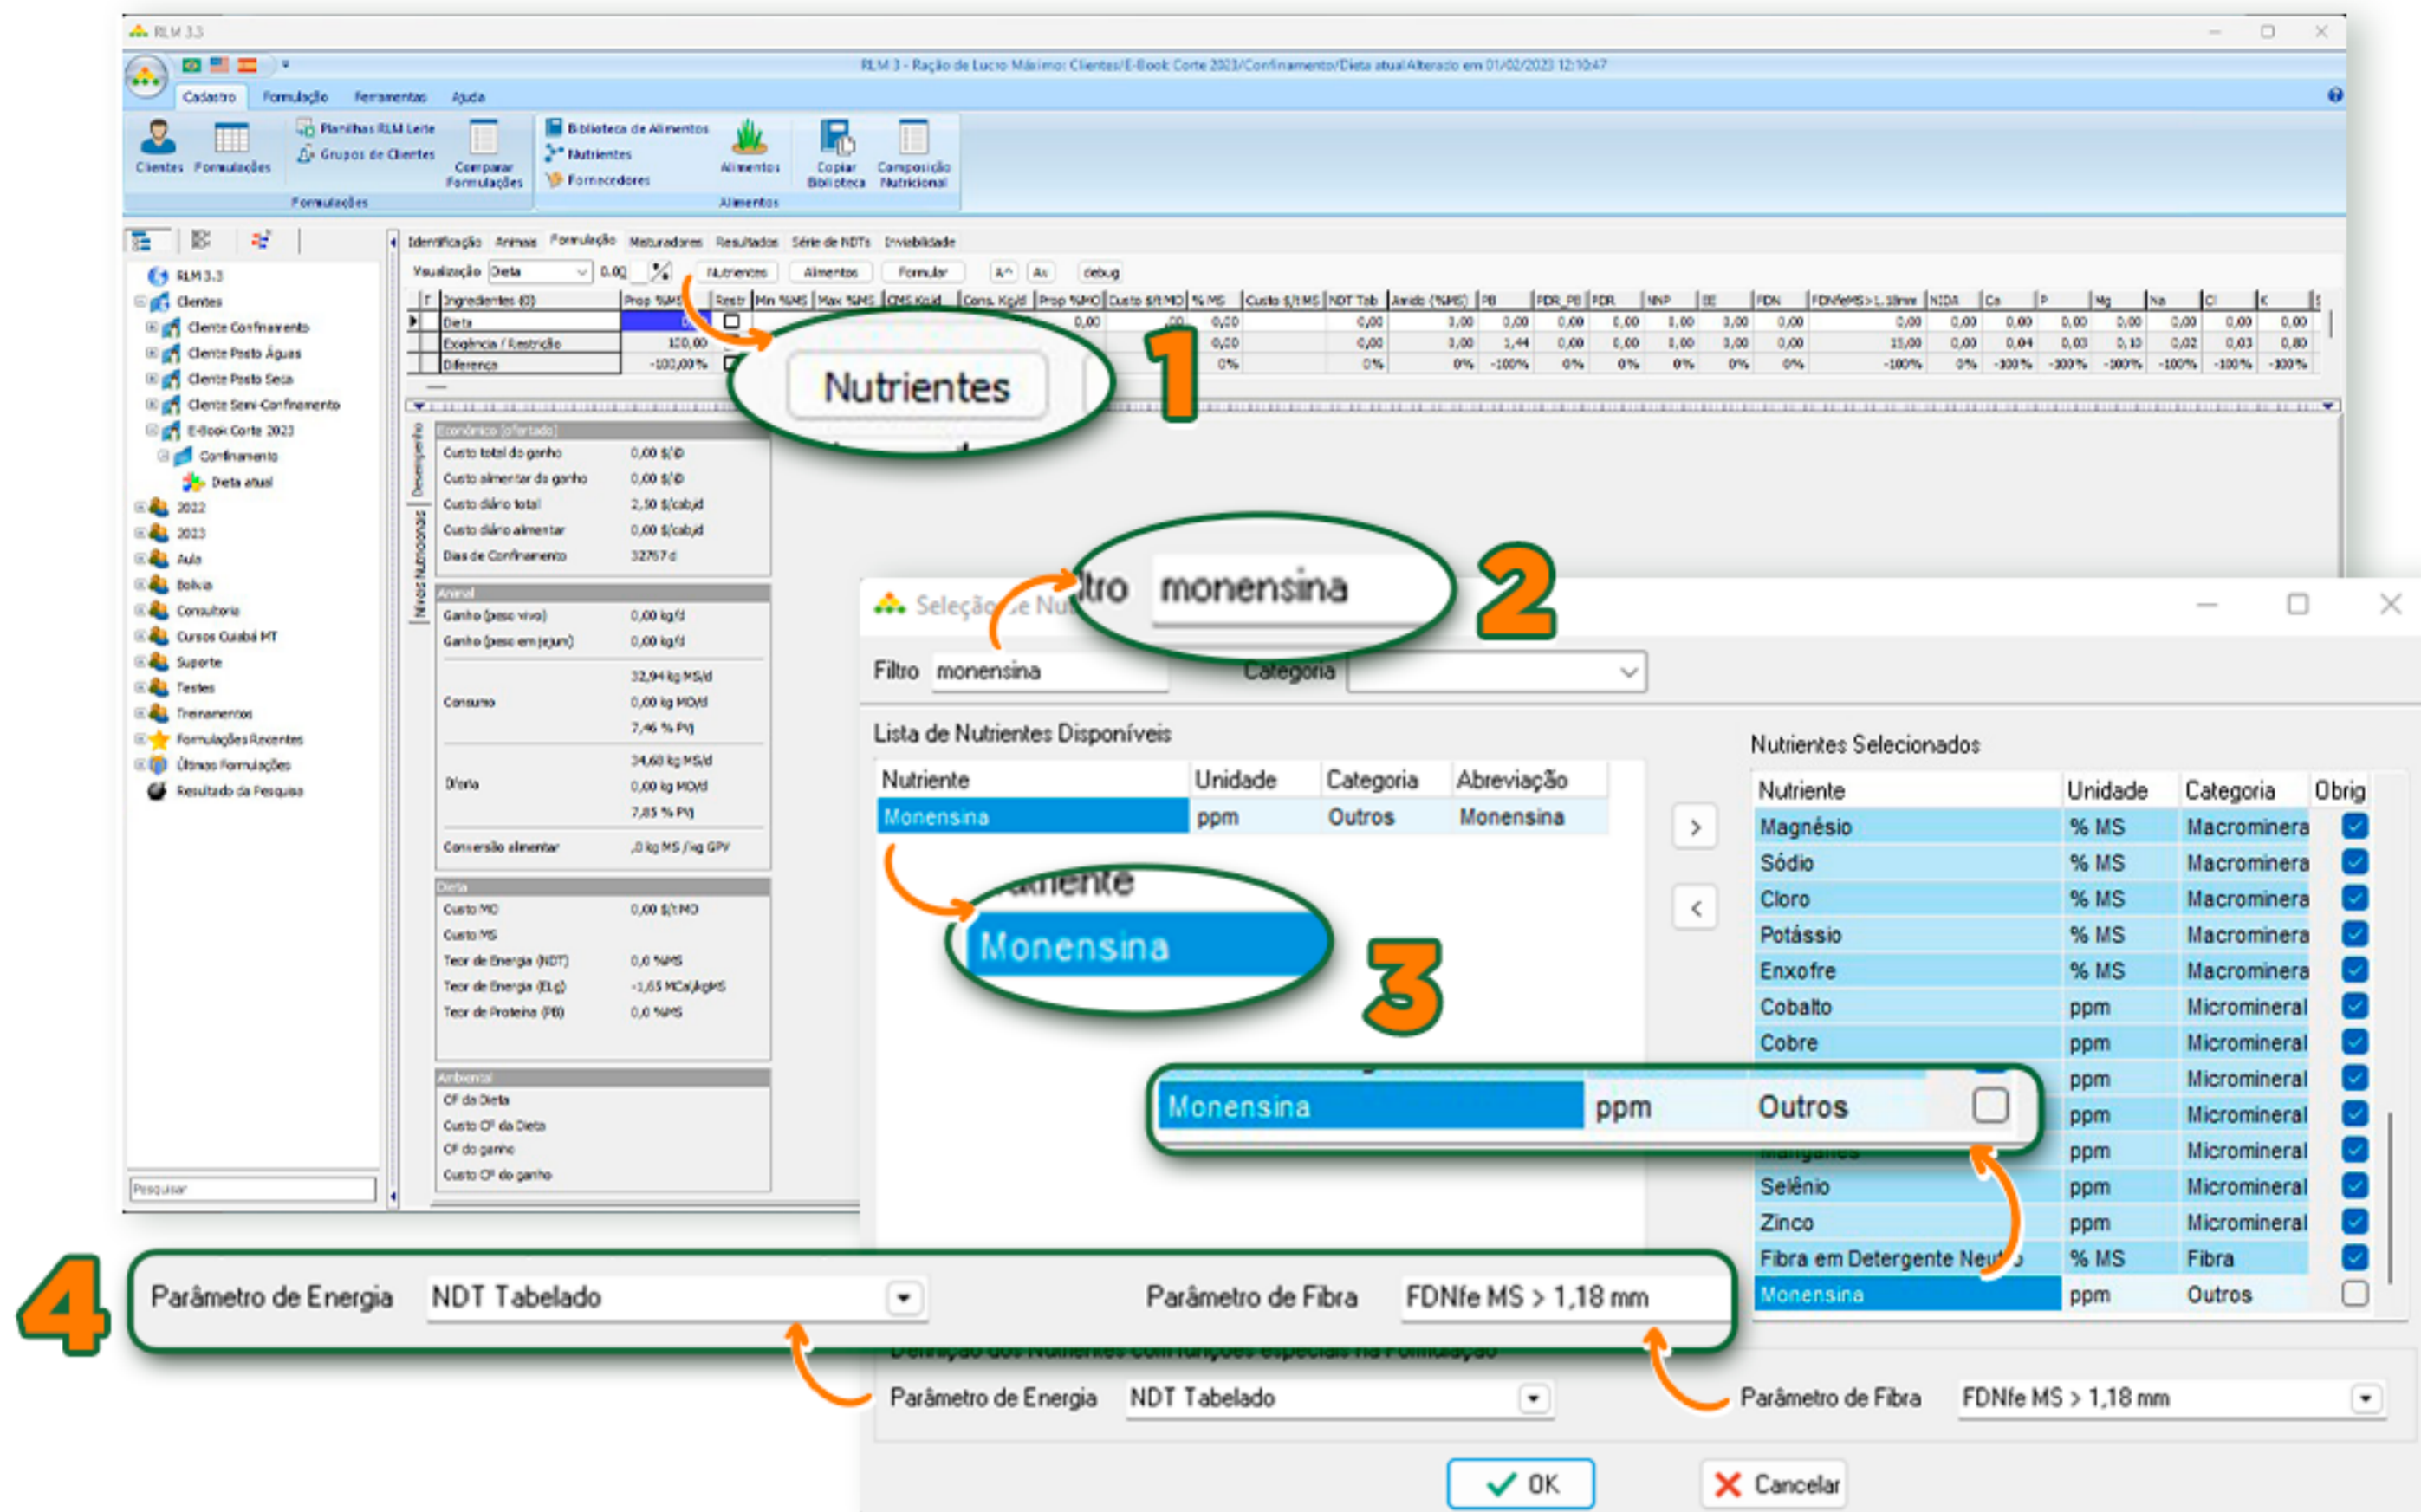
RLM 3.3

RLM 3 - Ração de Lucro Máximo: Clientes/E-Book Corte 2023/Confinamento/Dieta atual Alterado em 01/02/2023 12:10:47

Cadastro Formulação Ferramentas Ajuda

Clientes Formulações Planilhas RLM Leite Grupos de Clientes Comparar Formulações Formulações Biblioteca de Alimentos Nutrientes Fornecedores Alimentos Copiar Biblioteca Composição Nutricional Alimentos

RLM 3.3
Clientes
Cliente Confinamento
Cliente Pasto Águas
Cliente Pasto Seca
Cliente Semi-Confinamento
E-Book Corte 2023
Confinamento
Dieta atual
2022
2023
Aula
Bolivia
Consultoria
Cursos Cuiabá MT
Suporte
Testes
Treinamentos
Formulações Recentes
Últimas Formulações
Resultado da Pesquisa
Pesquisar

Identificação Animais Formulação Misturadores Resultados Série de NDTs Inviabilidade
Visualização Dieta 0,00 Nutrientes Alimentos Formular debug

| Ingredientes (0) | Prop %MS | Restr | Min %MS | Max %MS |
|---|---|---|---|---|
| Dieta | | | | |
| Exigência / Restrição | 100,00 | | | |
| Diferença | -100,00 % | | | |

Nutrientes
1

Econômico (ofertado)
Custo total do ganho 0,00 $/@
Custo alimentar do ganho 0,00 $/@
Custo diário total 2,50 $/cab/d
Custo diário alimentar 0,00 $/cab/d
Dias de Confinamento 32767 d

Animal
Ganho (peso vivo) 0,00 kg/d
Ganho (peso em jejum) 0,00 kg/d
Consumo 32,94 kg MS/d 0,00 kg MO/d 7,46 % PV
Oferta 34,68 kg MS/d 0,00 kg MO/d 7,85 % PV
Conversão alimentar ,0 kg MS / kg GPV

Dieta
Custo MO 0,00 $/t MO
Custo MS
Teor de Energia (NDT) 0,0 %MS
Teor de Energia (ELg) -1,65 MCal/kgMS
Teor de Proteína (PB) 0,0 %MS

Ambiental
CF da Dieta
Custo CF da Dieta
CF do ganho
Custo CF do ganho

Seleção de Nutrientes
ltro monensina
2
Filtro monensina Categoria

Lista de Nutrientes Disponíveis

| Nutriente | Unidade | Categoria | Abreviação |
|---|---|---|---|
| Monensina | ppm | Outros | Monensina |

Monensina
3

Nutrientes Selecionados

| Nutriente | Unidade | Categoria | Obrig |
|---|---|---|---|
| Magnésio | % MS | Macromineral | ☑ |
| Sódio | % MS | Macromineral | ☑ |
| Cloro | % MS | Macromineral | ☑ |
| Potássio | % MS | Macromineral | ☑ |
| Enxofre | % MS | Macromineral | ☑ |
| Cobalto | ppm | Micromineral | ☑ |
| Cobre | ppm | Micromineral | ☑ |
| | ppm | Micromineral | ☑ |
| | ppm | Micromineral | ☑ |
| Manganês | ppm | Micromineral | ☑ |
| Selênio | ppm | Micromineral | ☑ |
| Zinco | ppm | Micromineral | ☑ |
| Fibra em Detergente Neutro | % MS | Fibra | ☑ |
| Monensina | ppm | Outros | ☐ |

Monensina ppm Outros

4
Parâmetro de Energia NDT Tabelado Parâmetro de Fibra FDNfe MS > 1,18 mm

Definição dos Nutrientes com funções especiais na Formulação
Parâmetro de Energia NDT Tabelado Parâmetro de Fibra FDNfe MS > 1,18 mm

OK Cancelar